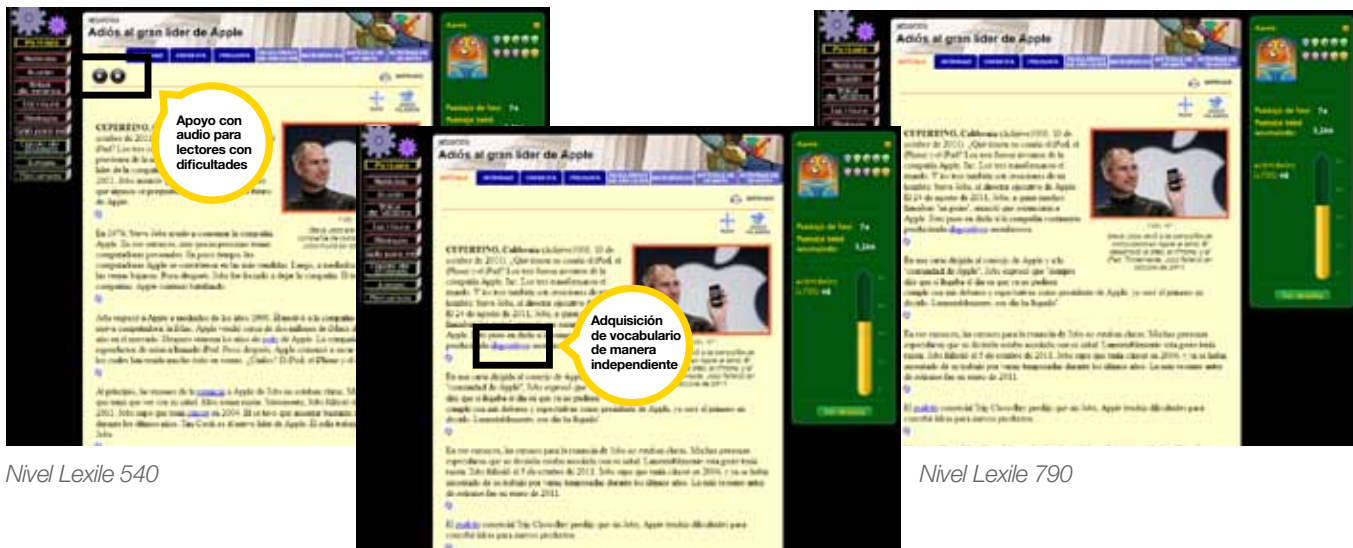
Adiós al gran líder de Apple

Apoyo con audio para lectores con dificultades

CUPERTINO, California

Adiós al gran líder de Apple

CUPERTINO, California

Adquisición de vocabulario de manera independiente

Adiós al gran líder de Apple

CUPERTINO, California

Puntaje de hoy 74

Nivel Lexile 540

Nivel Lexile 790